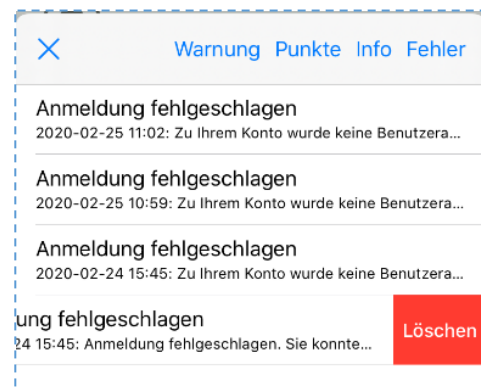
Warnung Punkte Info Fehler

Anmeldung fehlgeschlagen
2020-02-25 11:02: Zu Ihrem Konto wurde keine Benutzera...

Anmeldung fehlgeschlagen
2020-02-25 10:59: Zu Ihrem Konto wurde keine Benutzera...

Anmeldung fehlgeschlagen
2020-02-24 15:45: Zu Ihrem Konto wurde keine Benutzera...

ung fehlgeschlagen
24 15:45: Anmeldung fehlgeschlagen. Sie konnte...

Löschen